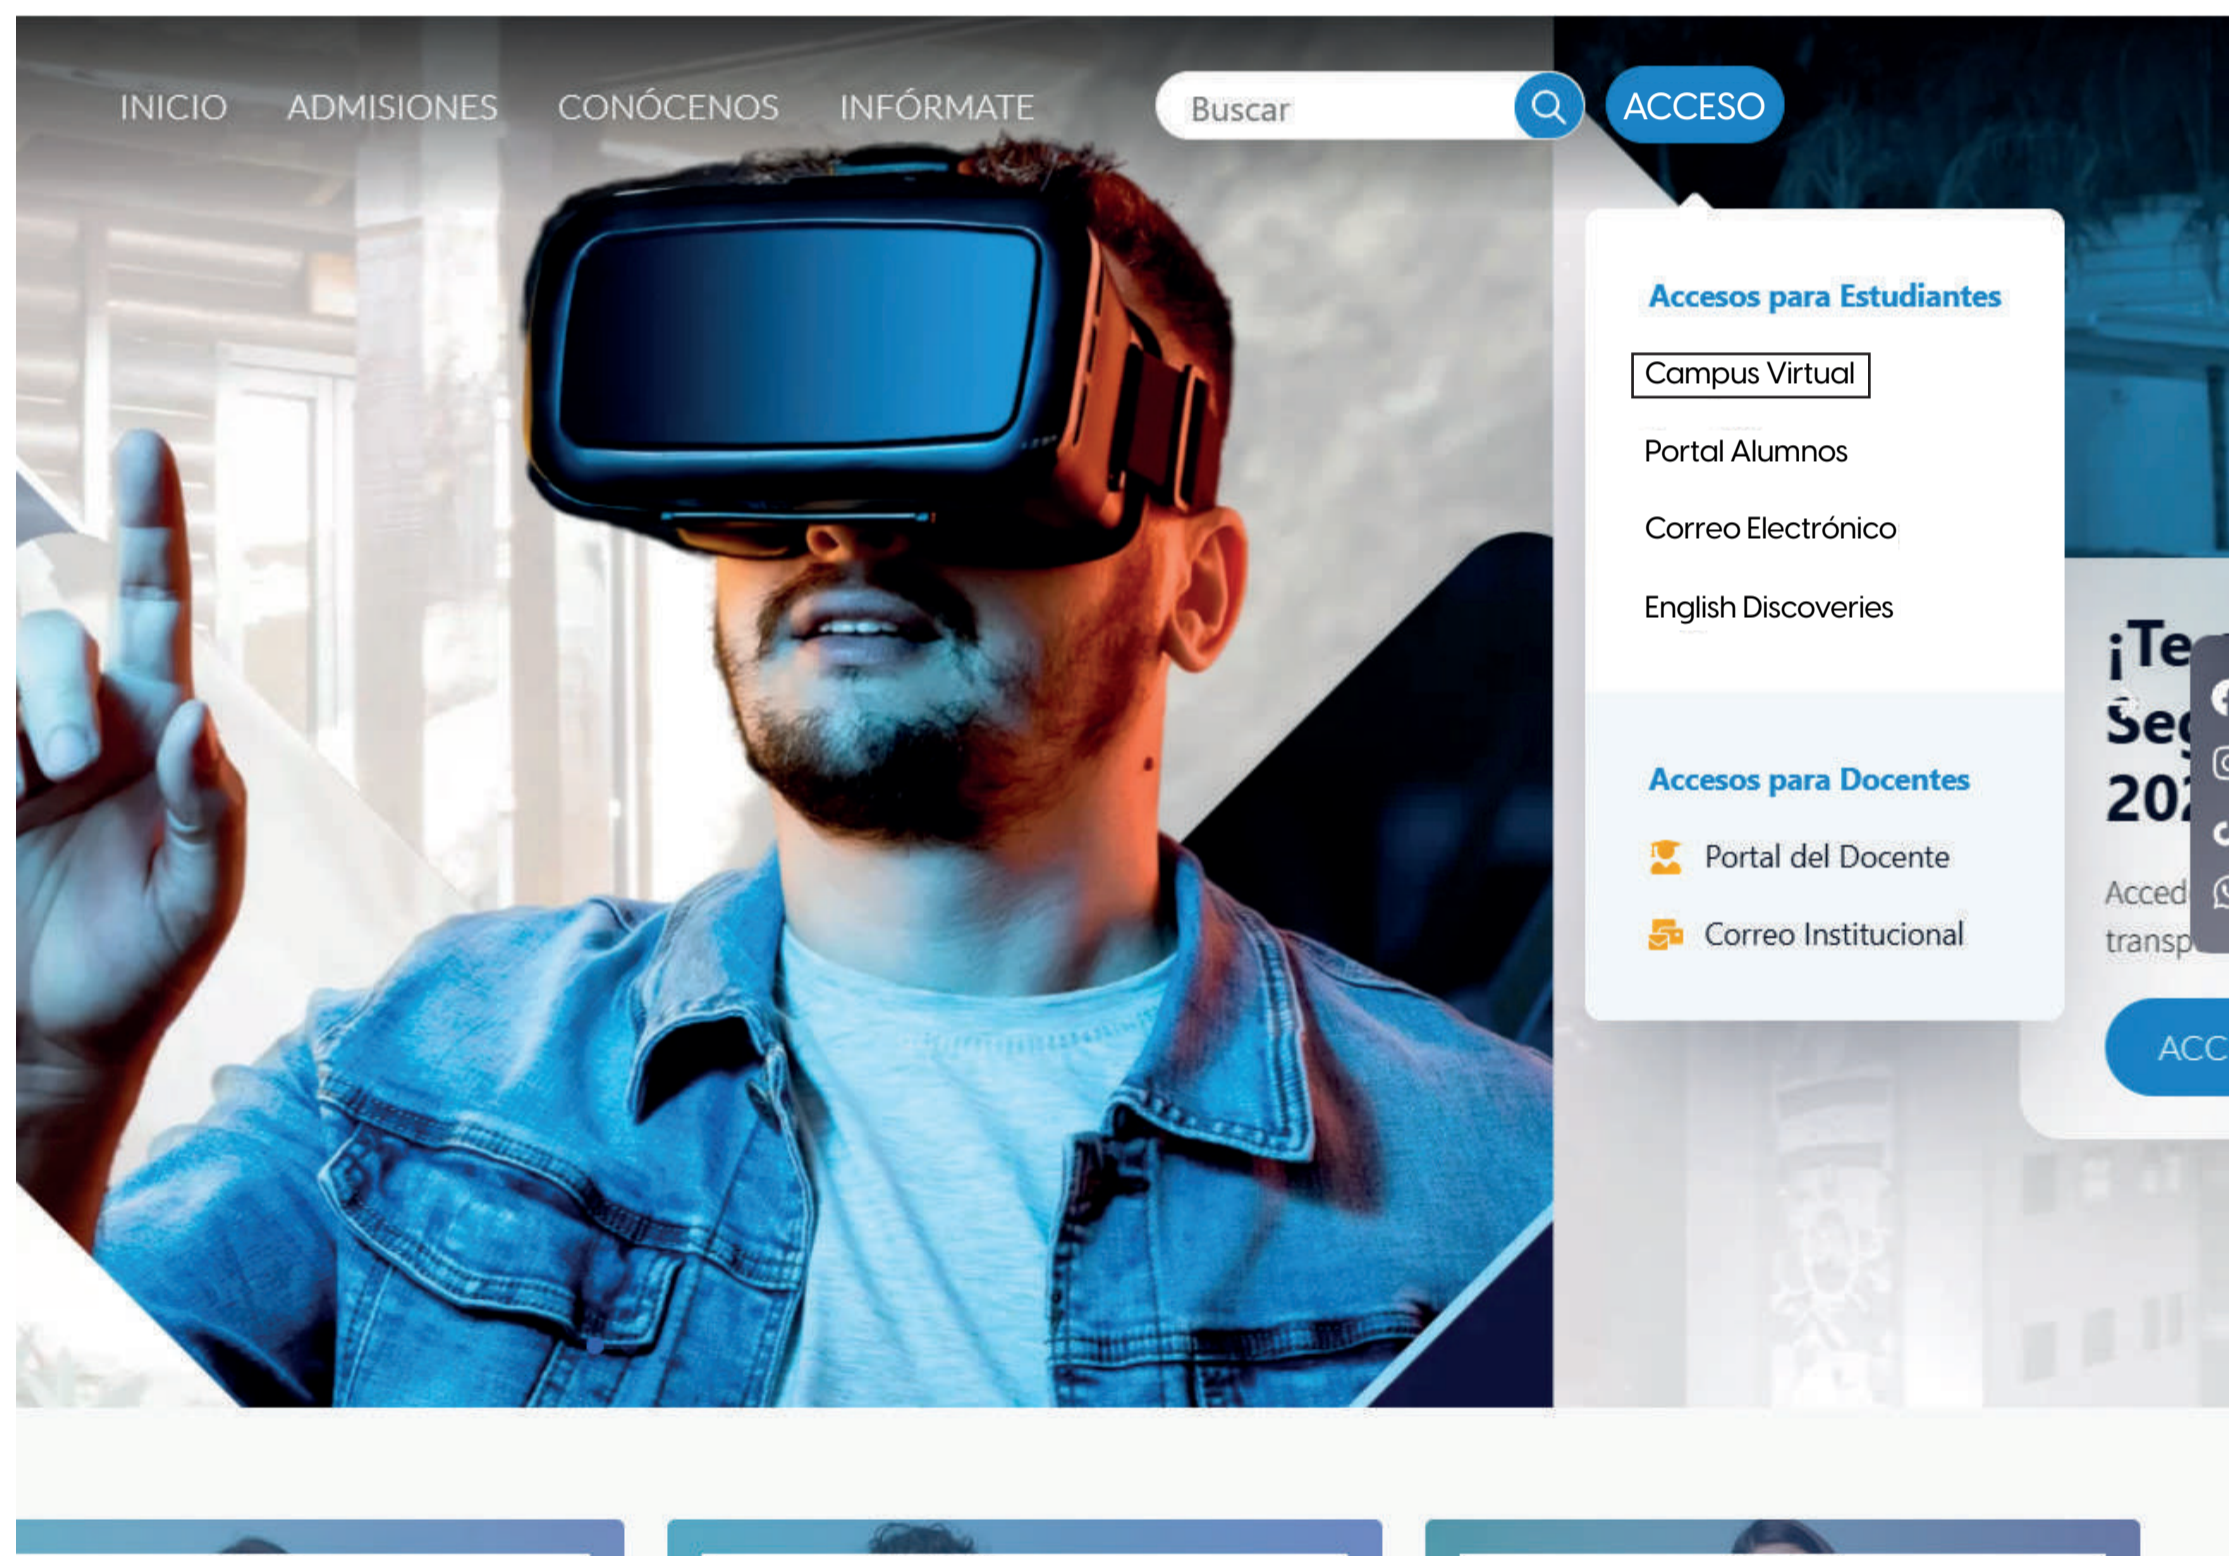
INICIO ADMISIONES CONÓCENOS INFÓRMATE

Buscar

ACCESO

Accesos para Estudiantes

Campus Virtual

Portal Alumnos

Correo Electrónico

English Discoveries

Accesos para Docentes

Portal del Docente

Correo Institucional

¡Te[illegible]

Se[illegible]

20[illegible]

Acced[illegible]

transp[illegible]

ACC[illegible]